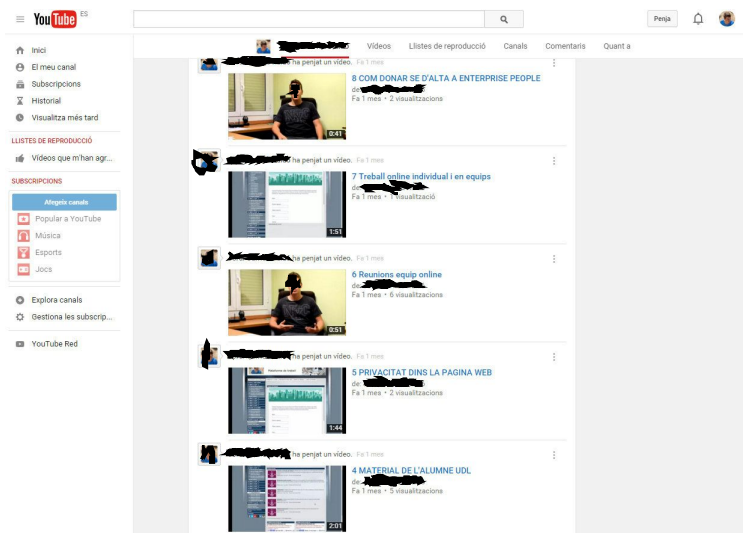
YouTube ES

Penja

Inici
El meu canal
Subscripcions
Historial
Visualitza més tard

LLISTES DE REPRODUCCIÓ
Vídeos que m'han agr...

SUBSCRIPCIONS
Afegeix canals
Popular a YouTube
Música
Esports
Jocs

Explora canals
Gestiona les subscrip...

YouTube Red

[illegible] Vídeos Llistes de reproducció Canals Comentaris Quant a

0:41
8 COM DONAR SE D'ALTA A ENTERPRISE PEOPLE
de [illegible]
Fa 1 mes • 2 visualitzacions

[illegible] ha penjat un vídeo. Fa 1 mes
1:51
7 Treball online individual i en equips
de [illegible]
Fa 1 mes • 1 visualització

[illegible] ha penjat un vídeo. Fa 1 mes
0:51
6 Reunions equip online
de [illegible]
Fa 1 mes • 6 visualitzacions

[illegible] ha penjat un vídeo. Fa 1 mes
1:44
5 PRIVACITAT DINS LA PAGINA WEB
de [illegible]
Fa 1 mes • 2 visualitzacions

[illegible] ha penjat un vídeo. Fa 1 mes
2:01
4 MATERIAL DE L'ALUMNE UDL
de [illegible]
Fa 1 mes • 5 visualitzacions